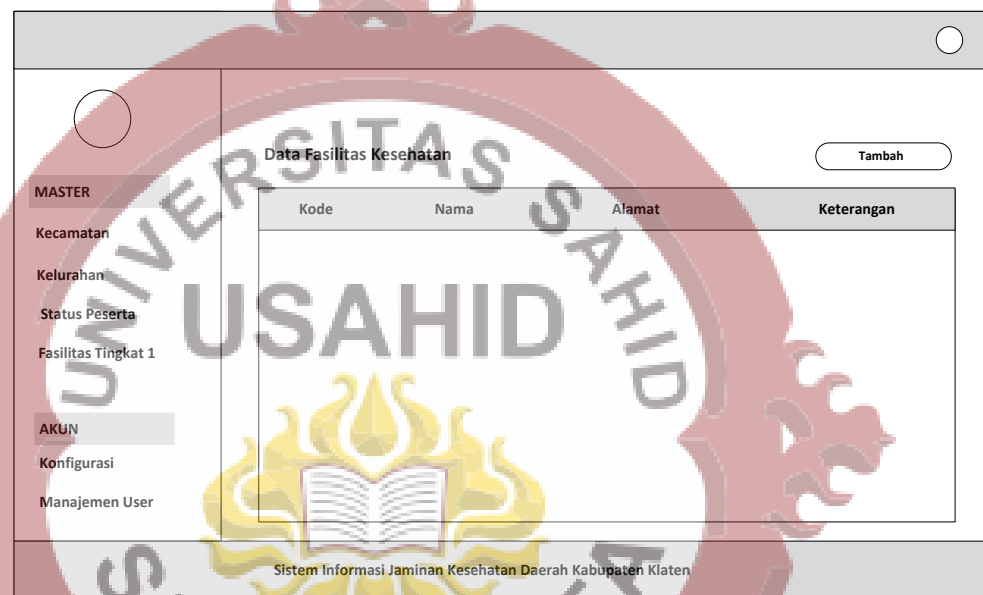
Data Fasilitas Kesehatan

Tambah

MASTER

Kecamatan

Kelurahan

Status Peserta

Fasilitas Tingkat 1

AKUN

Konfigurasi

Manajemen User

| Kode | Nama | Alamat | Keterangan |
|---|---|---|---|

UNIVERSITAS SAHID

USAHID

Sistem Informasi Jaminan Kesehatan Daerah Kabupaten Klaten